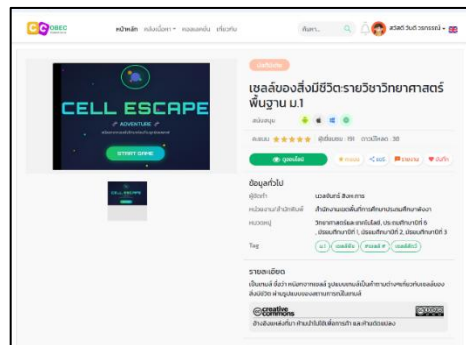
OBEC หน้าหลัก คลังเนื้อหา หมวดหมู่ เกี่ยวกับ ค้นหา... สวัสดี วันดี วรกรรณ์

CELL ESCAPE
ADVENTURE
START GAME

ปฏิสัมพันธ์
เซลล์ของสิ่งมีชีวิต:รายวิชาวิทยาศาสตร์พื้นฐาน ม.1
รองรับอุปกรณ์
คะแนน ★★★★★ ผู้เข้าชม : 191 ดาวน์โหลด : 38
ดูออนไลน์ ชื่นชอบ แชร์ รายงาน บันทึก

ข้อมูลทั่วไป
ผู้จัดทำ นวลจันทร์ สิงหะกาษ
หน่วยงานต้นสังกัด สำนักงานเขตพื้นที่การศึกษาประถมศึกษาพิษณุโลก
หมวดหมู่ วิทยาศาสตร์และเทคโนโลยี, ประถมศึกษาปีที่ 6 , มัธยมศึกษาปีที่ 1, มัธยมศึกษาปีที่ 2, มัธยมศึกษาปีที่ 3
Tag ม.1 เซลล์พืช เซลล์สัตว์ เซลล์ชีววิ

รายละเอียด
เป็นเกมส์ ชื่อว่า หนีจากเซลล์ รูปแบบเกมส์เป็นคำถามต่างๆเกี่ยวกับเซลล์ของสิ่งมีชีวิต ผ่านรูปแบบของเกมการตอบปัญหา
creative commons
อ้างอิงแหล่งที่มา-ห้ามนำไปใช้เพื่อการค้า และห้ามดัดแปลง